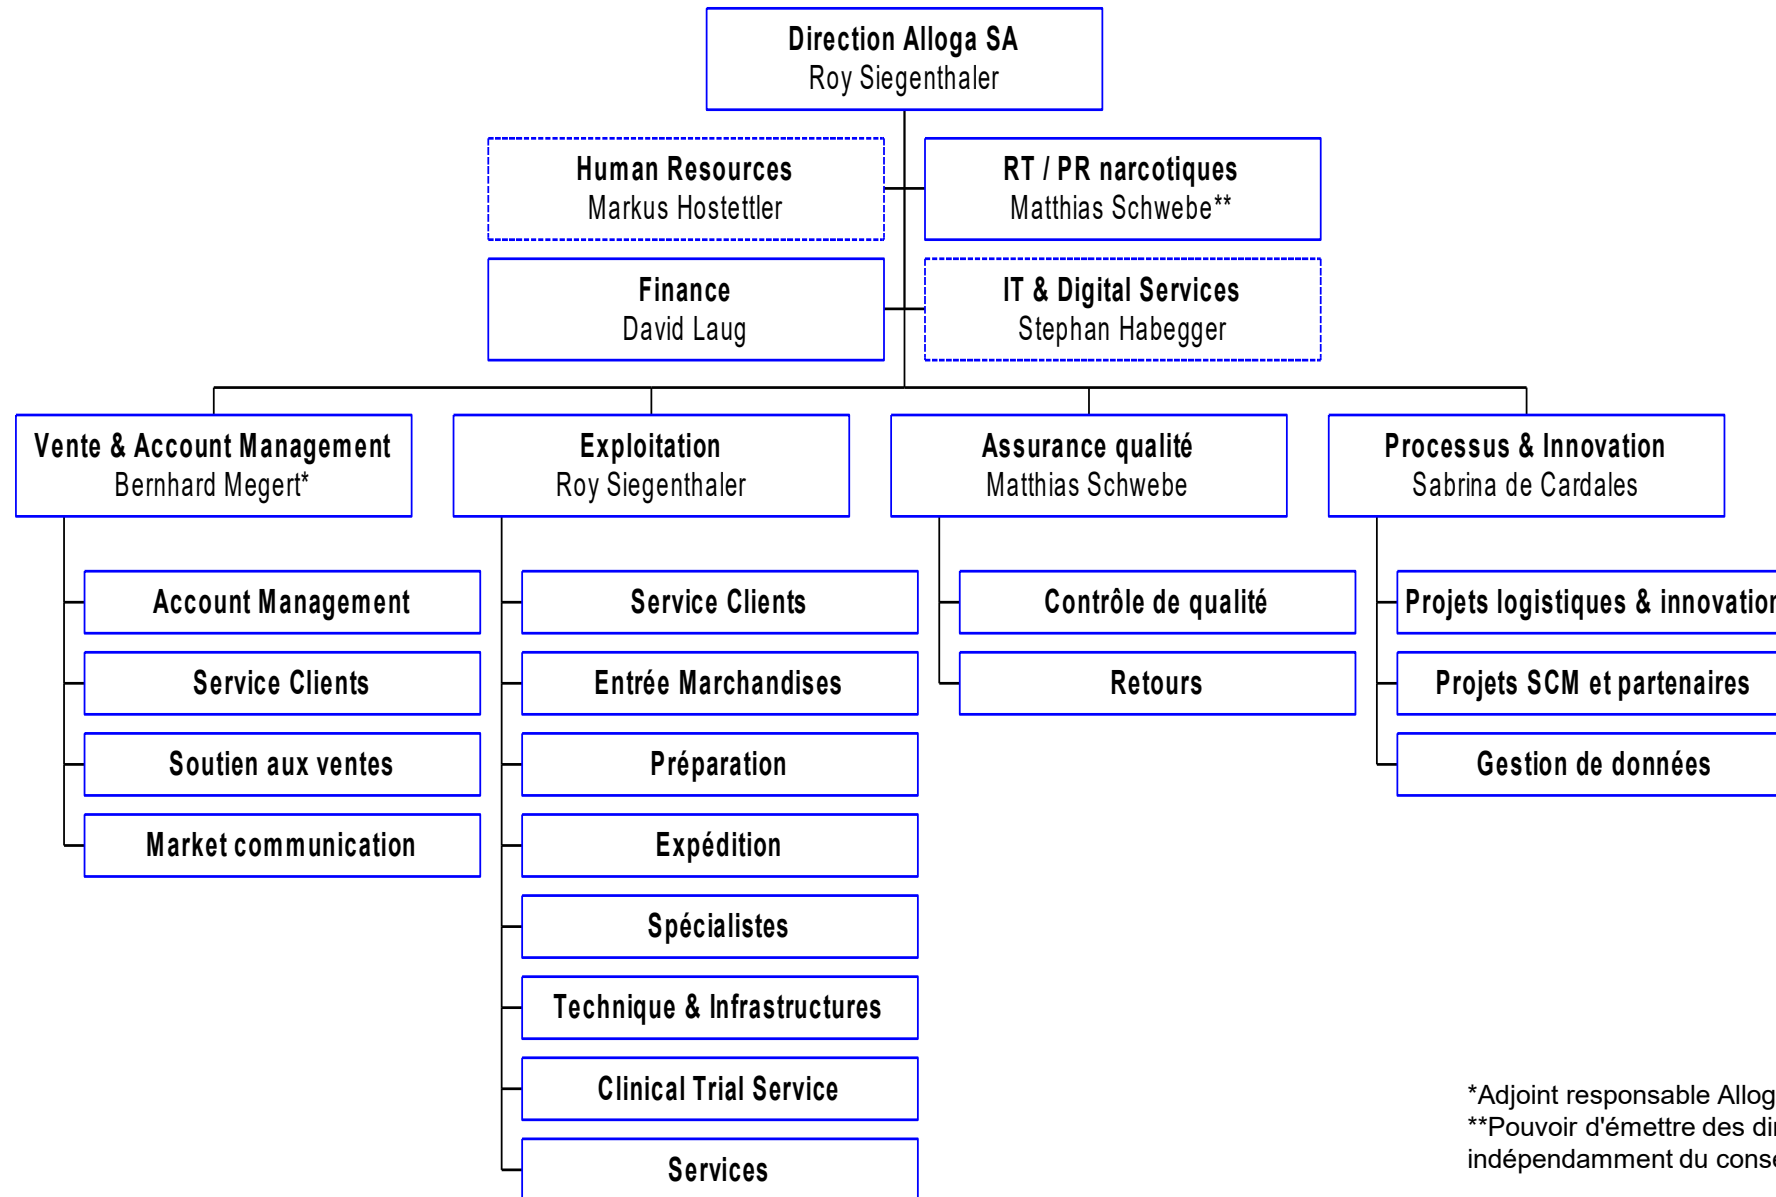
Direction Alloga SA
Roy Siegenthaler

Human Resources
Markus Hostettler

RT / PR narcotiques
Matthias Schwebe**

Finance
David Laug

IT & Digital Services
Stephan Habegger

Vente & Account Management
Bernhard Megert*

Account Management

Service Clients

Soutien aux ventes

Market communication

Exploitation
Roy Siegenthaler

Service Clients

Entrée Marchandises

Préparation

Expédition

Spécialistes

Technique & Infrastructures

Clinical Trial Service

Services

Assurance qualité
Matthias Schwebe

Contrôle de qualité

Retours

Processus & Innovation
Sabrina de Cardales

Projets logistiques & innovatio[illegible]

Projets SCM et partenaires

Gestion de données

*Adjoint responsable Allog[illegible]
**Pouvoir d'émettre des di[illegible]
indépendamment du cons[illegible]